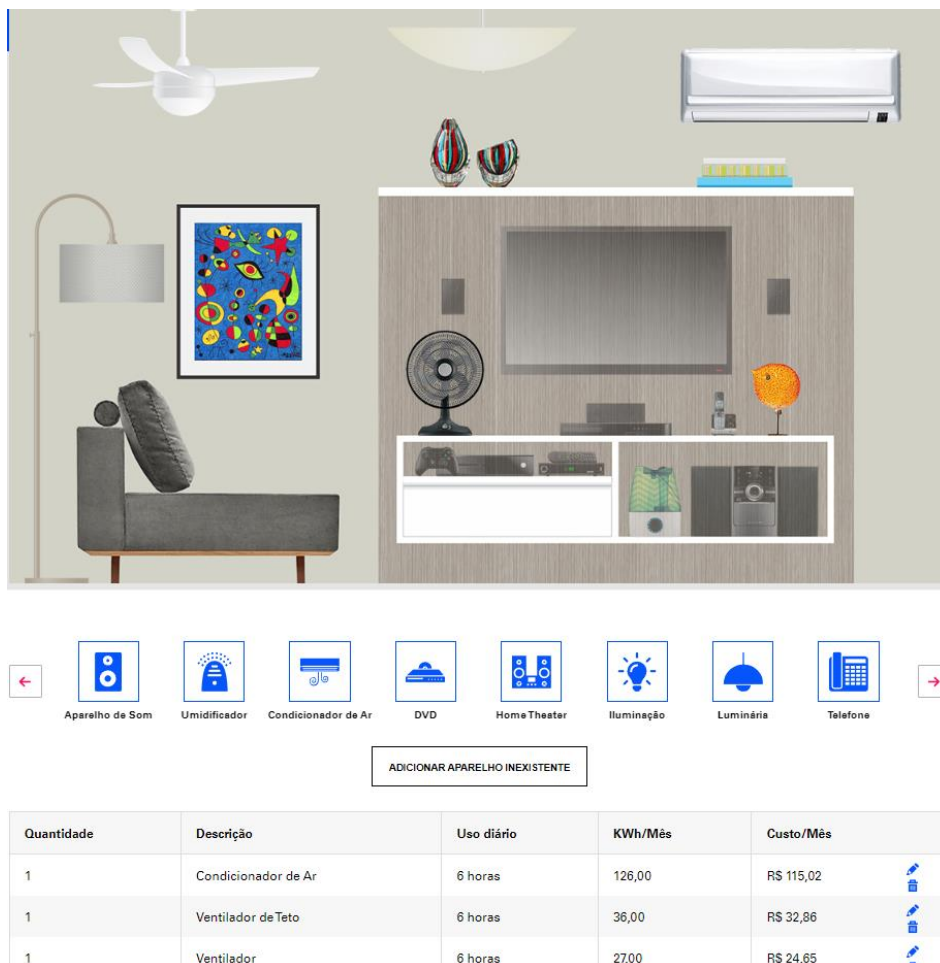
Aparelho de Som
Umidificador
Condicionador de Ar
DVD
Home Theater
Iluminação
Luminária
Telefone

ADICIONAR APARELHO INEXISTENTE

| Quantidade | Descrição | Uso diário | KWh/Mês | Custo/Mês |
|---|---|---|---|---|
| 1 | Condicionador de Ar | 6 horas | 126,00 | R$ 115,02 |
| 1 | Ventilador de Teto | 6 horas | 36,00 | R$ 32,86 |
| 1 | Ventilador | 6 horas | 27,00 | R$ 24,65 |